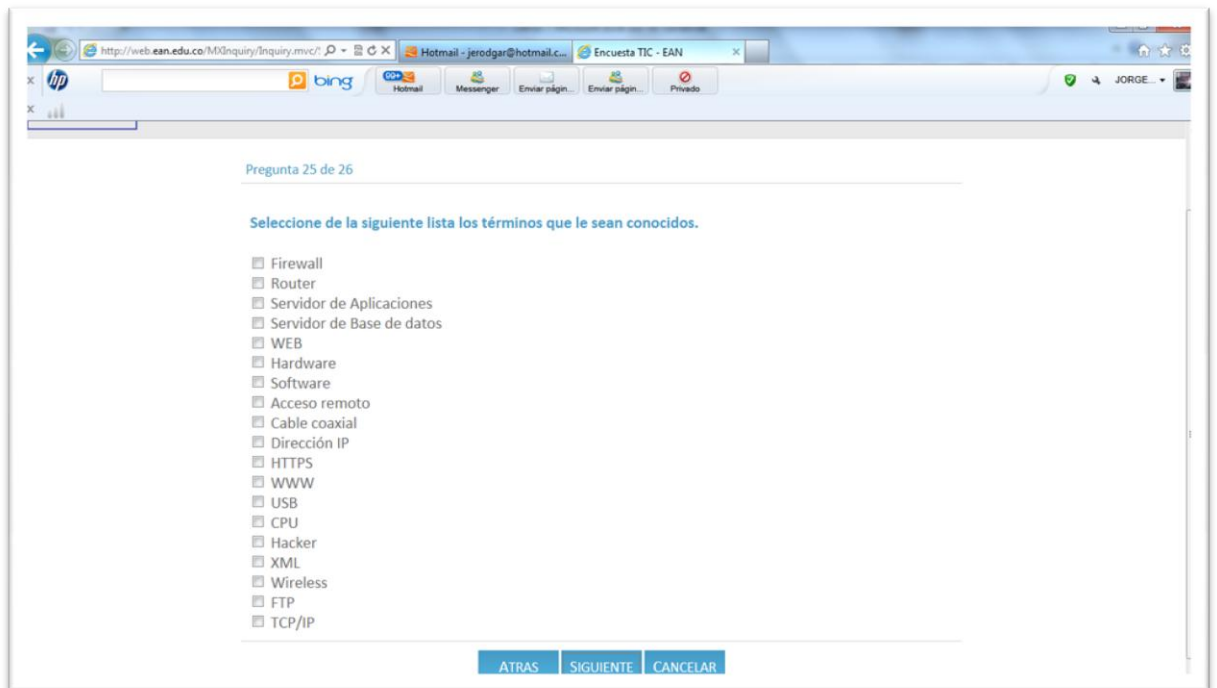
http://web.ean.edu.co/MXInquiry/Inquiry.mvc/ Hotmail - jerodgar@hotmail.c... Encuesta TIC - EAN

bing 99+ Hotmail Messenger Enviar págin... Enviar págin... Privado JORGE...

Pregunta 25 de 26

Seleccione de la siguiente lista los términos que le sean conocidos.

Firewall
Router
Servidor de Aplicaciones
Servidor de Base de datos
WEB
Hardware
Software
Acceso remoto
Cable coaxial
Dirección IP
HTTPS
WWW
USB
CPU
Hacker
XML
Wireless
FTP
TCP/IP

ATRAS SIGUIENTE CANCELAR